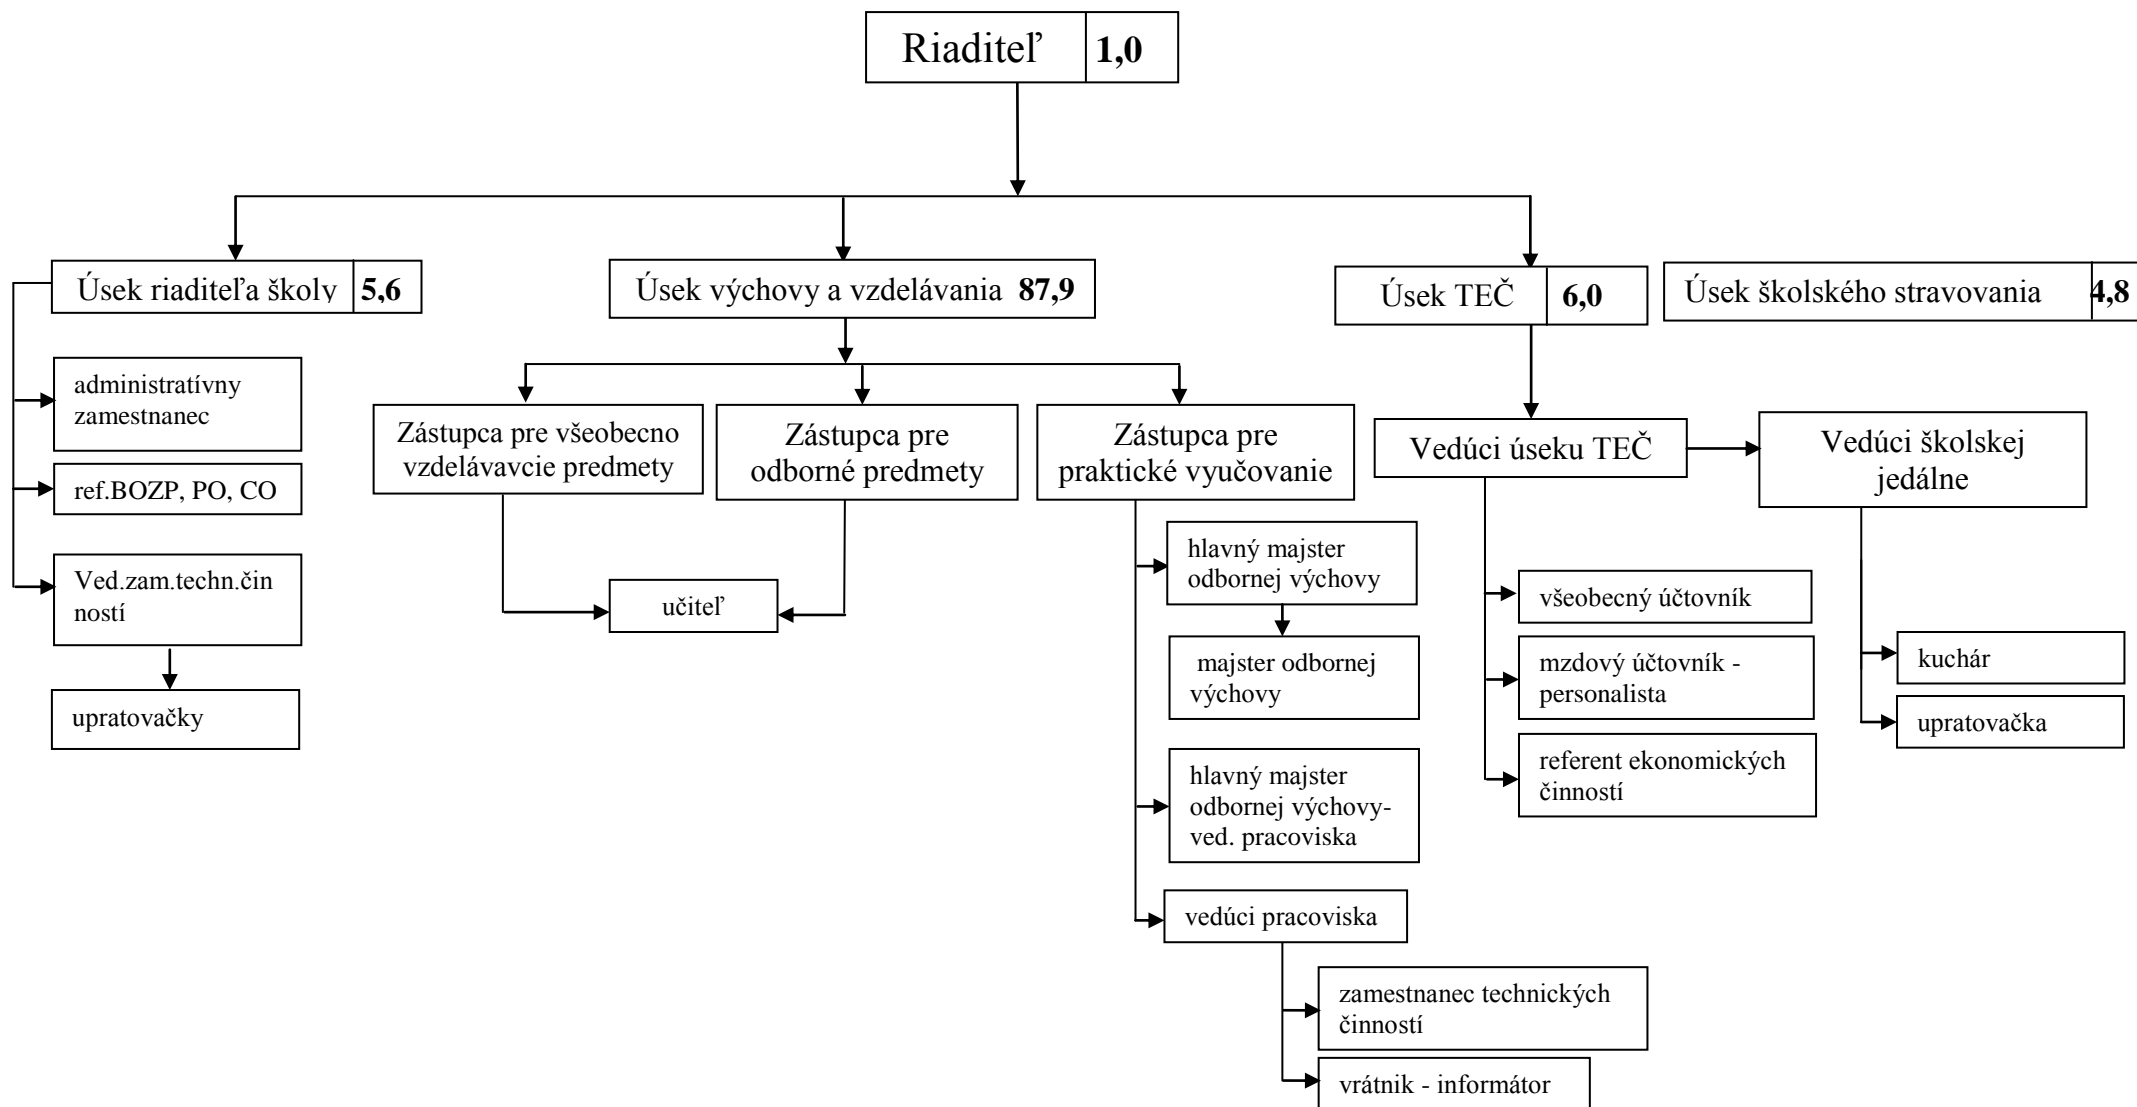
Riaditeľ 1,0

Úsek riaditeľa školy 5,6

Úsek výchovy a vzdelávania 87,9

Úsek TEČ 6,0

Úsek školského stravovania 4,8

administratívny zamestnanec

ref.BOZP, PO, CO

Ved.zam.techn.čin ností

upratovačky

Zástupca pre všeobecno vzdelávavcie predmety

Zástupca pre odborné predmety

učiteľ

Zástupca pre praktické vyučovanie

hlavný majster odbornej výchovy

majster odbornej výchovy

hlavný majster odbornej výchovy- ved. pracoviska

vedúci pracoviska

zamestnanec technických činností

vrátnik - informátor

Vedúci úseku TEČ

všeobecný účtovník

mzdový účtovník - personalista

referent ekonomických činností

Vedúci školskej jedálne

kuchár

upratovačka